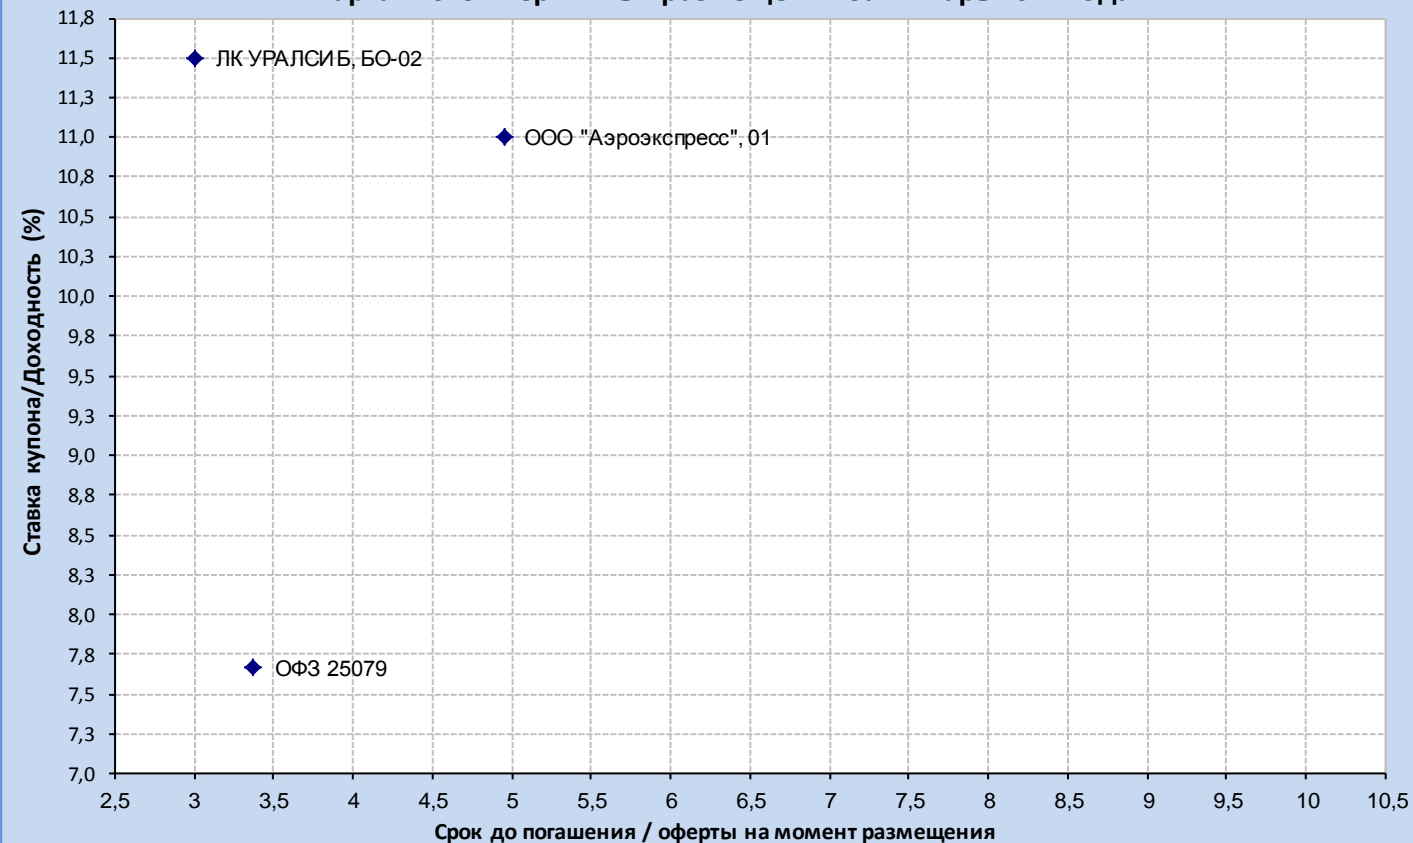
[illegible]

11,8
11,5
11,3
11,0
10,8
10,5
10,3
10,0
9,8
9,5
9,3
9,0
8,8
8,5
8,3
8,0
7,8
7,5
7,3
7,0

Ставка купона/Доходность (%)

ЛК УРАЛСИБ, БО-02
ООО "Аэроэкспресс", 01
ОФЗ 25079

2,5 3 3,5 4 4,5 5 5,5 6 6,5 7 7,5 8 8,5 9 9,5 10 10,5

Срок до погашения / оферты на момент размещения